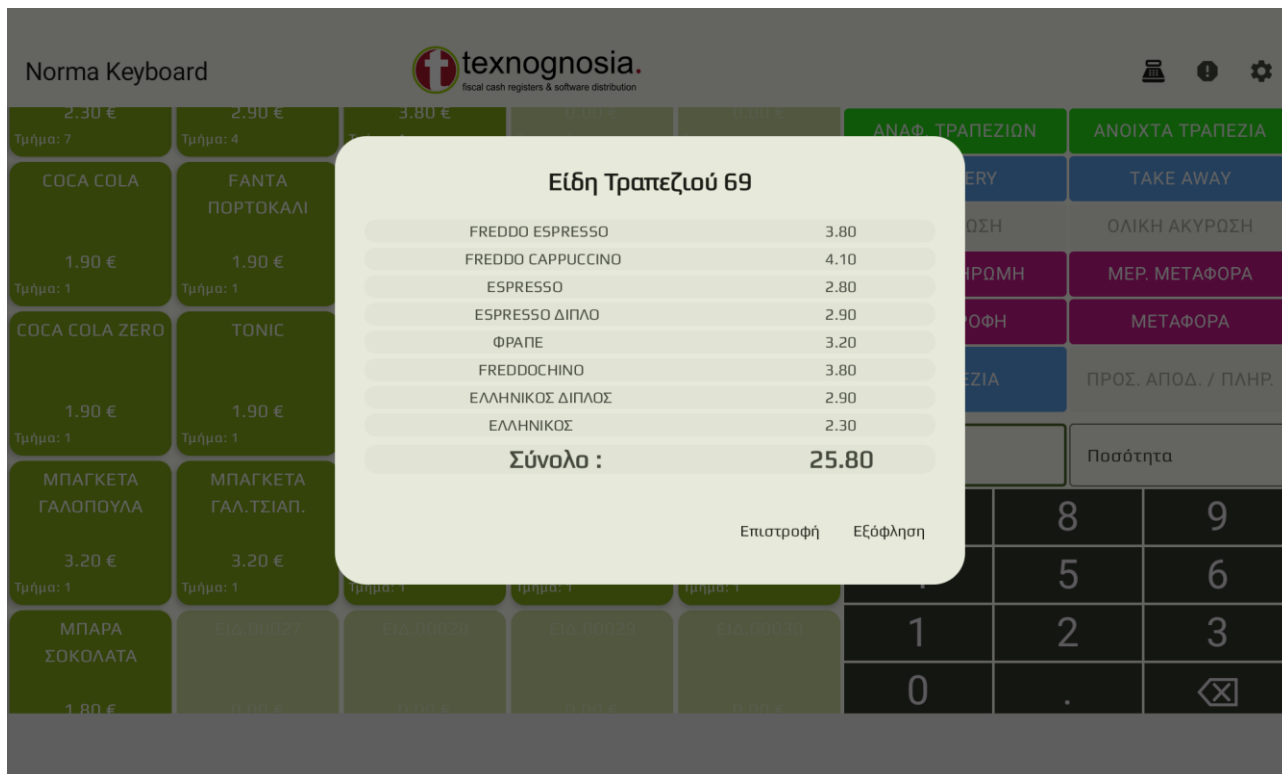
Norma Keyboard

texnognosia.
fiscal cash registers & software distribution

2.30 €
Τμήμα: 7

2.90 €
Τμήμα: 4

3.80 €

ΑΝΑΦ. ΤΡΑΠΕΖΙΩΝ

ΑΝΟΙΧΤΑ ΤΡΑΠΕΖΙΑ

COCA COLA
1.90 €
Τμήμα: 1

FANTA ΠΟΡΤΟΚΑΛΙ
1.90 €
Τμήμα: 1

ERY

TAKE AWAY

ΩΣΗ

ΟΛΙΚΗ ΑΚΥΡΩΣΗ

ΗΡΩΜΗ

ΜΕΡ. ΜΕΤΑΦΟΡΑ

COCA COLA ZERO
1.90 €
Τμήμα: 1

TONIC
1.90 €
Τμήμα: 1

ΟΦΗ

ΜΕΤΑΦΟΡΑ

ΖΙΑ

ΠΡΟΣ. ΑΠΟΔ. / ΠΛΗΡ.

Ποσότητα

ΜΠΑΓΚΕΤΑ ΓΑΛΟΠΟΥΛΑ
3.20 €
Τμήμα: 1

ΜΠΑΓΚΕΤΑ ΓΑΛ.ΤΣΙΑΠ.
3.20 €
Τμήμα: 1

Τμήμα: 1

Τμήμα: 1

Τμήμα: 1

ΜΠΑΡΑ ΣΟΚΟΛΑΤΑ
1.80 €

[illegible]

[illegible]

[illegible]

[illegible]

Είδη Τραπεζιού 69

| | |
|---|---|
| FREDDO ESPRESSO | 3.80 |
| FREDDO CAPPUCCINO | 4.10 |
| ESPRESSO | 2.80 |
| ESPRESSO ΔΙΠΛΟ | 2.90 |
| ΦΡΑΠΕ | 3.20 |
| FREDDOCHINO | 3.80 |
| ΕΛΛΗΝΙΚΟΣ ΔΙΠΛΟΣ | 2.90 |
| ΕΛΛΗΝΙΚΟΣ | 2.30 |
| Σύνολο : | 25.80 |

Επιστροφή Εξόφληση

8 9
5 6
1 2 3
0 .